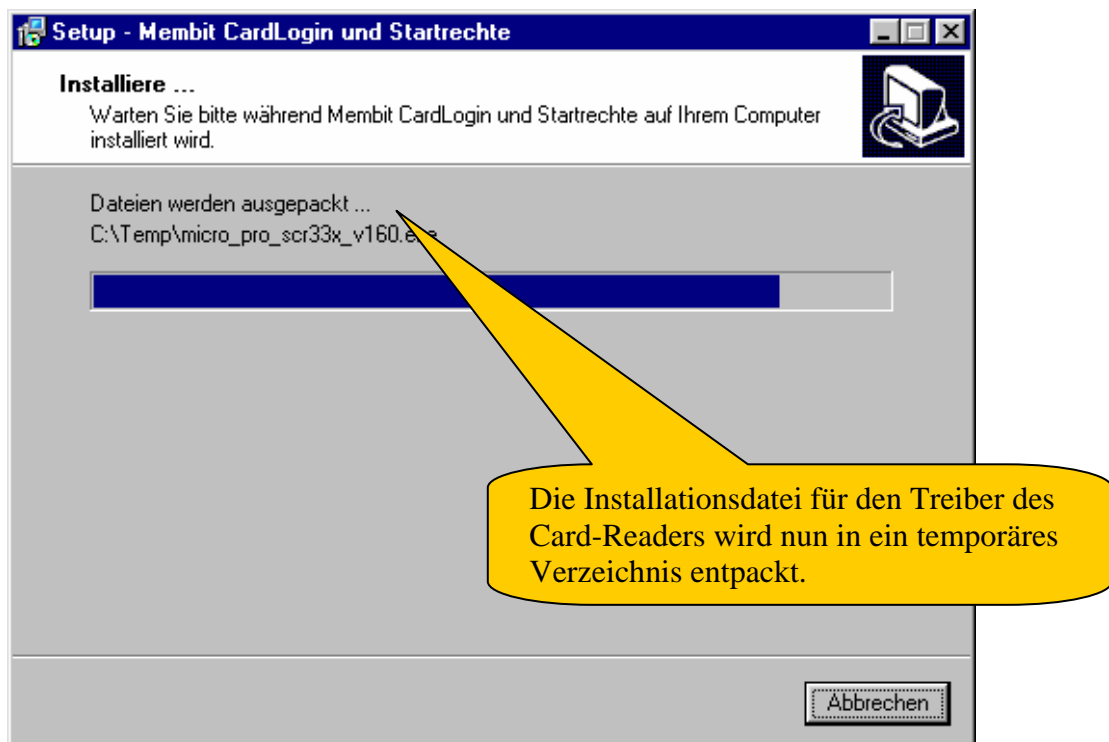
Setup - Membit CardLogin und Startrechte

Installiere ...
Warten Sie bitte während Membit CardLogin und Startrechte auf Ihrem Computer installiert wird.

Dateien werden ausgepackt ...
C:\Temp\micro_pro_scr33x_v160.exe

Die Installationsdatei für den Treiber des Card-Readers wird nun in ein temporäres Verzeichnis entpackt.

Abbrechen